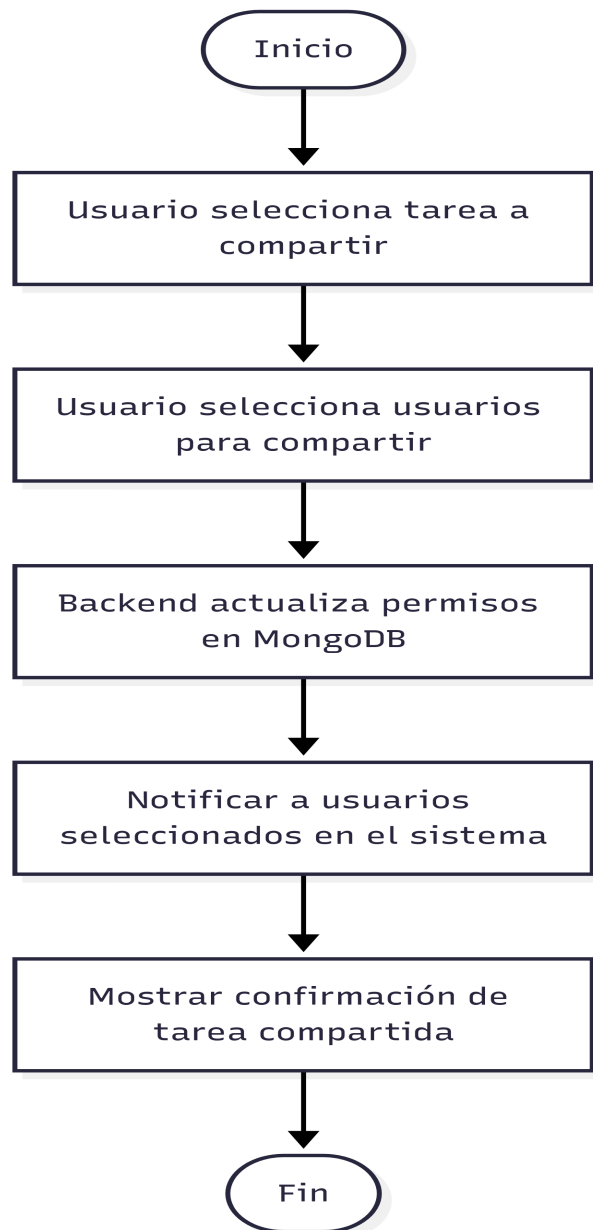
Inicio

Usuario selecciona tarea a compartir

Usuario selecciona usuarios para compartir

Backend actualiza permisos en MongoDB

Notificar a usuarios seleccionados en el sistema

Mostrar confirmación de tarea compartida

Fin